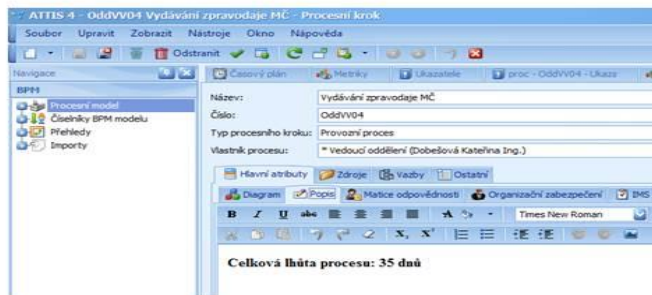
ATTIS 4 - OddVV04 Vydávání zpravodaje MČ - Procesní krok

Soubor Upravit Zobrazit Nástroje Okno Nápověda

Odstranit

Navigace

BPM

Procesní model

Číselníky BPM modelu

Přehledy

Importy

Časový plán

Metriky

Ukazatele

proc - OddVV04 - Ukaza

Název: Vydávání zpravodaje MČ

Číslo: OddVV04

Typ procesního kroku: Provozní proces

Vlastník procesu: * Vedoucí oddělení (Dobešová Kateřina Ing.)

Hlavní atributy

Zdroje

Vazby

Ostatní

Diagram

Popis

Matice odpovědnosti

Organizační zabezpečení

IMS

B I U abc

Times New Roman

X, X'

Celková lhůta procesu: 35 dnů